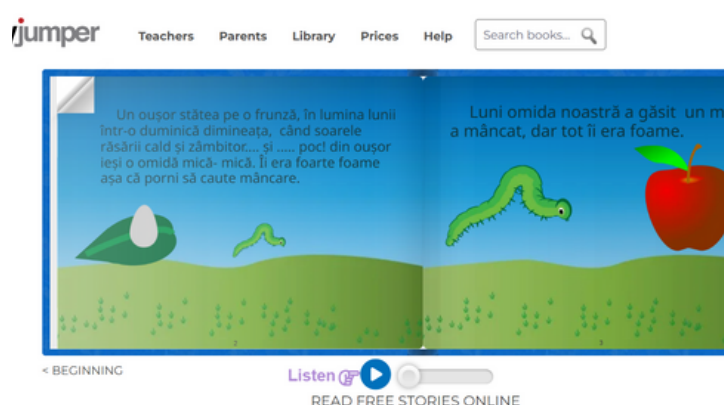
jumper

Teachers Parents Library Prices Help Search books...

Un ouşor stătea pe o frunză, în lumina lunii într-o duminică dimineaţa, când soarele răsării cald şi zâmbitor.... şi ..... poc! din ouşor ieşi o omidă mică- mică. Îi era foarte foame aşa că porni să caute mâncare.

Luni omida noastră a găsit un m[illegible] a mâncat, dar tot îi era foame.

2

3

< BEGINNING

Listen

READ FREE STORIES ONLINE